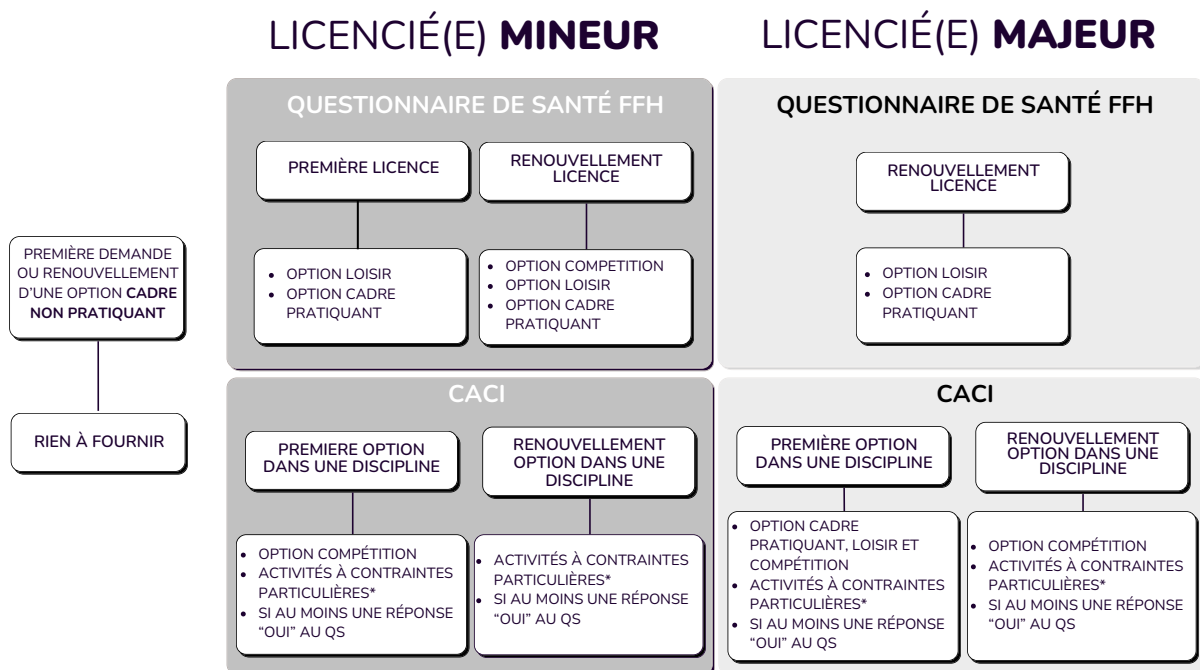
LICENCIÉ(E) **MINEUR**

LICENCIÉ(E) **MAJEUR**

PREMIÈRE DEMANDE OU RENOUVELLEMENT D'UNE OPTION **CADRE NON PRATIQUANT**

RIEN À FOURNIR

QUESTIONNAIRE DE SANTÉ FFH

PREMIÈRE LICENCE

- OPTION LOISIR
- OPTION CADRE PRATIQUANT

RENOUVELLEMENT LICENCE

- OPTION COMPETITION
- OPTION LOISIR
- OPTION CADRE PRATIQUANT

QUESTIONNAIRE DE SANTÉ FFH

RENOUVELLEMENT LICENCE

- OPTION LOISIR
- OPTION CADRE PRATIQUANT

CACI

PREMIERE OPTION DANS UNE DISCIPLINE

- OPTION COMPÉTITION
- ACTIVITÉS À CONTRAINTES PARTICULIÈRES*
- SI AU MOINS UNE RÉPONSE "OUI" AU QS

RENOUVELLEMENT OPTION DANS UNE DISCIPLINE

- ACTIVITÉS À CONTRAINTES PARTICULIÈRES*
- SI AU MOINS UNE RÉPONSE "OUI" AU QS

CACI

PREMIÈRE OPTION DANS UNE DISCIPLINE

- OPTION CADRE PRATIQUANT, LOISIR ET COMPÉTITION
- ACTIVITÉS À CONTRAINTES PARTICULIÈRES*
- SI AU MOINS UNE RÉPONSE "OUI" AU QS

RENOUVELLEMENT OPTION DANS UNE DISCIPLINE

- OPTION COMPÉTITION
- ACTIVITÉS À CONTRAINTES PARTICULIÈRES*
- SI AU MOINS UNE RÉPONSE "OUI" AU QS